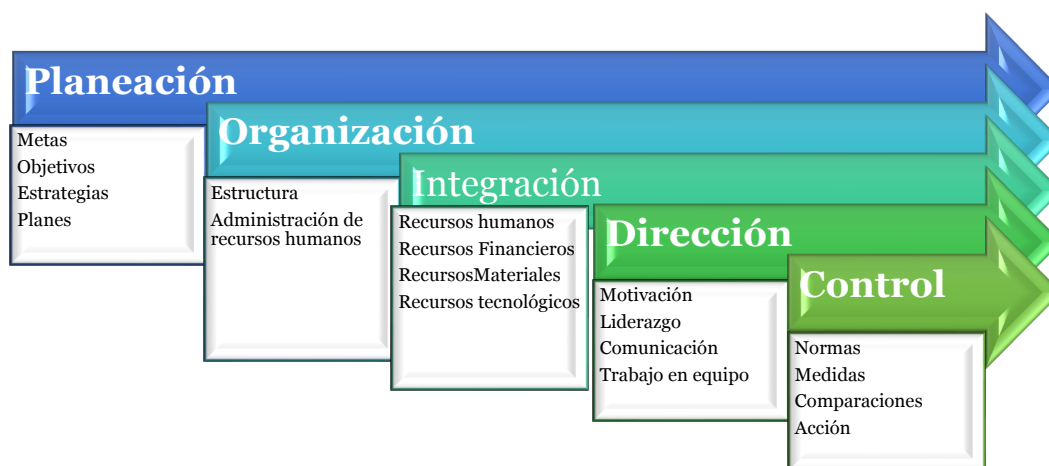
Planeación

Metas
Objetivos
Estrategias
Planes

Organización

Estructura
Administración de recursos humanos

Integración

Recursos humanos
Recursos Financieros
RecursosMateriales
Recursos tecnológicos

Dirección

Motivación
Liderazgo
Comunicación
Trabajo en equipo

Control

Normas
Medidas
Comparaciones
Acción